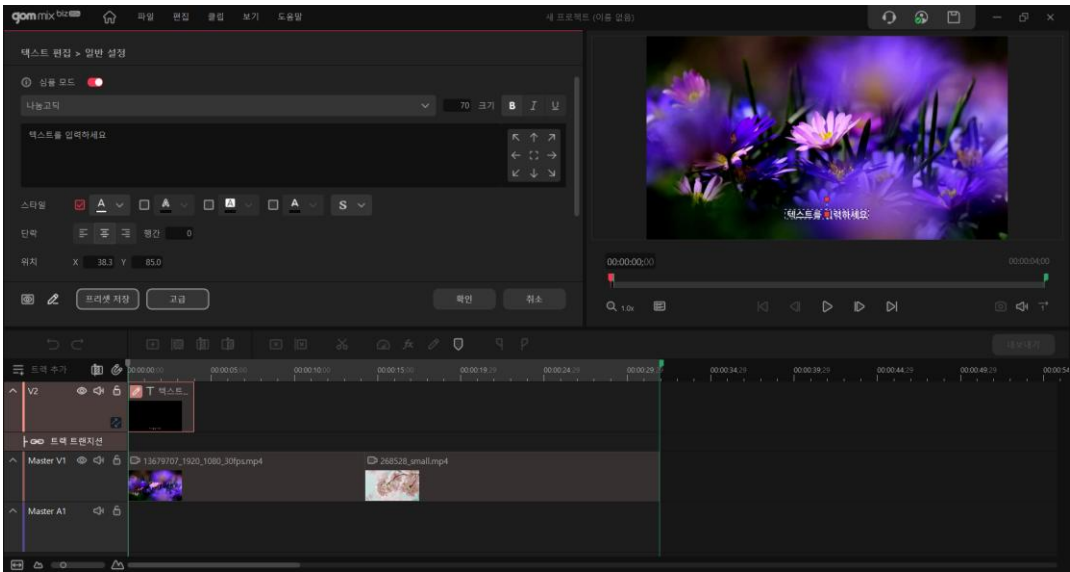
gom mix biz

파일 편집 클립 보기 도움말

새 프로젝트 (이름 없음)

텍스트 편집 > 일반 설정

심플 모드

나눔고딕

70 크기 B I U

텍스트를 입력하세요

스타일

S

단락

행간 0

위치 X 38.3 Y 85.0

프리셋 저장

고급

확인

취소

텍스트를 입력하세요

00:00:00;00

00:00:04;00

1.0x

내보내기

트랙 추가

00:00:00;00 00:00:05;00 00:00:10;00 00:00:15;00 00:00:19;29 00:00:24;29 00:00:29;29 00:00:34;29 00:00:39;29 00:00:44;29 00:00:49;29 00:00:54

V2

T 텍스트...

트랙 트랜지션

Master V1

13678707_1920_1080_30fps.mp4

268528_small.mp4

Master A1